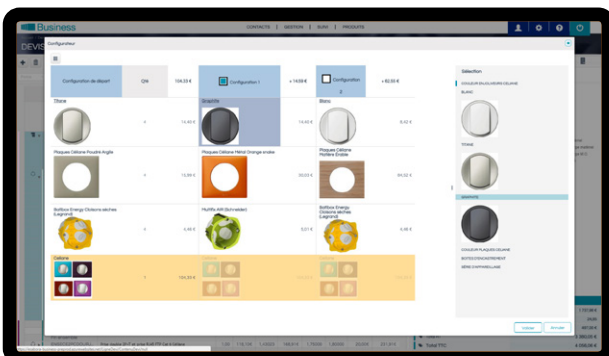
Business

CONTACTS | GESTION | BLOG | PRODUITS

DEVIS

Configurateur

Configuration de départ

Qté

104,20 €

Configuration 1

+ 14,09 €

Configuration 2

+ 52,55 €

Titane

Graphite

Blanc

4

14,40 €

14,40 €

8,42 €

Plaques Céliane Poudre Argile

Plaques Céliane Métal Orange émaillé

Plaques Céliane Matière Erable

4

13,84 €

30,03 €

64,32 €

Boîtiers Energy Cloisons sèches (Legrand)

Multifix Air (Schneider)

Boîtiers Energy Cloisons sèches (Legrand)

4

4,46 €

0,51 €

4,46 €

Céliane

4

104,20 €

Sélection

COULEUR ENJOLIVEURS CELIANE

BLANC

TITANE

GRAPHITE

COULEUR PLAQUES CELIANE

BOITES D'ENCASTREMENT

SÉRIE D'APPAREILLAGE

Valider

Annuler

Total TTC